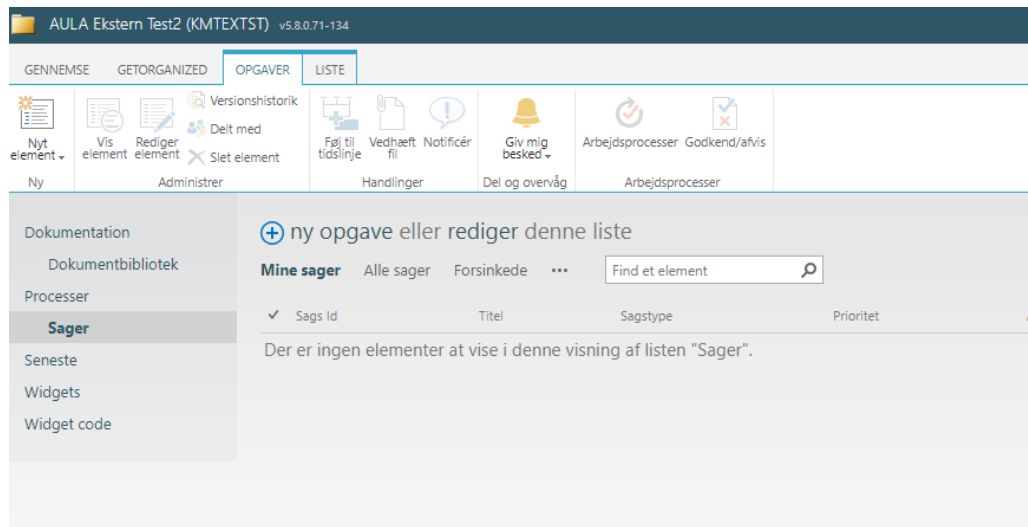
AULA Ekstern Test2 (KMTEXTST) v5.8.0.71-134

GENNEMSE GETORGANIZED OPGAVER LISTE

Nyt element
Ny

Vis element
Rediger element
Versionshistorik
Delt med
Slet element
Administrer

Føj til tidslinje
Vedhæft fil
Notificér
Handlinger

Giv mig besked
Del og overvåg

Arbejdsprocesser
Godkend/afvis
Arbejdsprocesser

Dokumentation
Dokumentbibliotek
Processer
Sager
Seneste
Widgets
Widget code

ny opgave eller rediger denne liste

Mine sager Alle sager Forsinkede •••

Find et element

| ✓ | Sags Id | Titel | Sagstype | Prioritet |
|---|---|---|---|---|

Der er ingen elementer at vise i denne visning af listen "Sager".